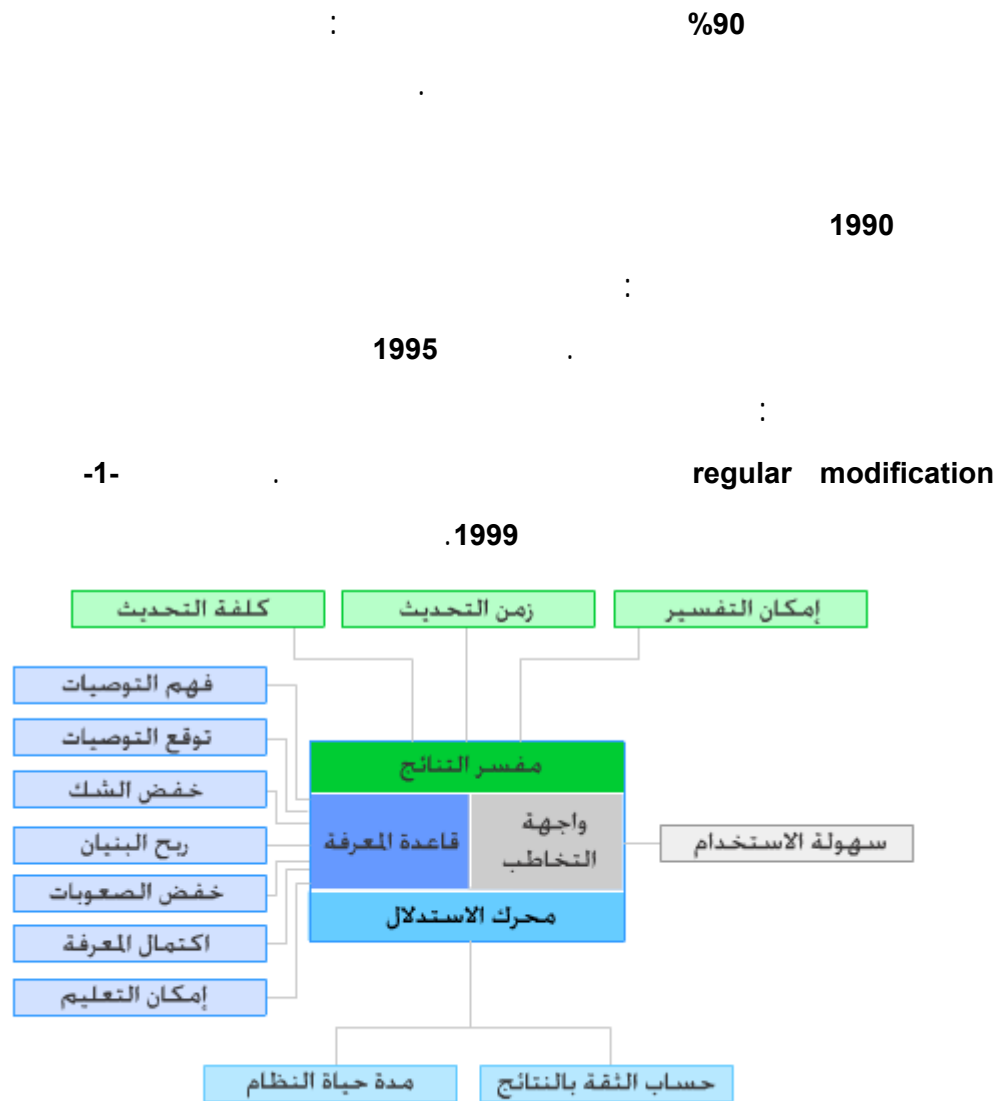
%90 :

.

1990

:

1995 .

:

regular modification . -1-

.1999

كلفة التحديث

زمن التحديث

إمكان التفسير

فهم التوصيات

توقع التوصيات

خفض الشك

ربح البنيان

خفض الصعوبات

اكتمال المعرفة

إمكان التعليم

مفسر النتائج

قاعدة المعرفة

واجهة التخاطب

سهولة الاستخدام

محرك الاستدلال

مدة حياة النظام

حساب الثقة بالنتائج